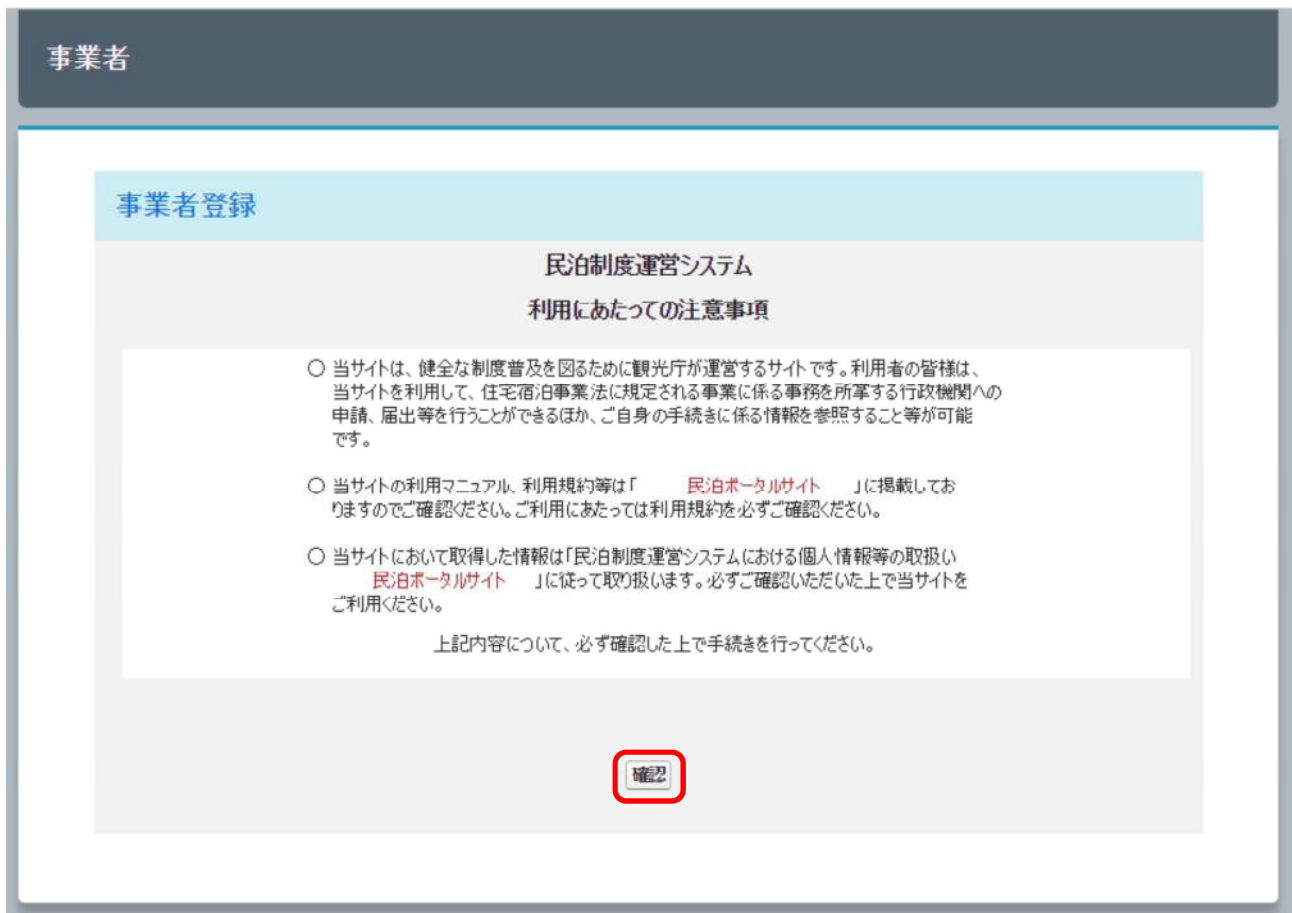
事業者

事業者登録

民泊制度運営システム

利用にあたっての注意事項

○ 当サイトは、健全な制度普及を図るために観光庁が運営するサイトです。利用者の皆様は、当サイトを利用して、住宅宿泊事業法に規定される事業に係る事務を所掌する行政機関への申請、届出等を行うことができるほか、ご自身の手続きに係る情報を参照すること等が可能です。

○ 当サイトの利用マニュアル、利用規約等は「　民泊ポータルサイト　」に掲載しておりますのでご確認ください。ご利用にあたっては利用規約を必ずご確認ください。

○ 当サイトにおいて取得した情報は「民泊制度運営システムにおける個人情報等の取扱い　民泊ポータルサイト　」に従って取り扱います。必ずご確認いただいた上で当サイトをご利用ください。

上記内容について、必ず確認した上で手続きを行ってください。

確認